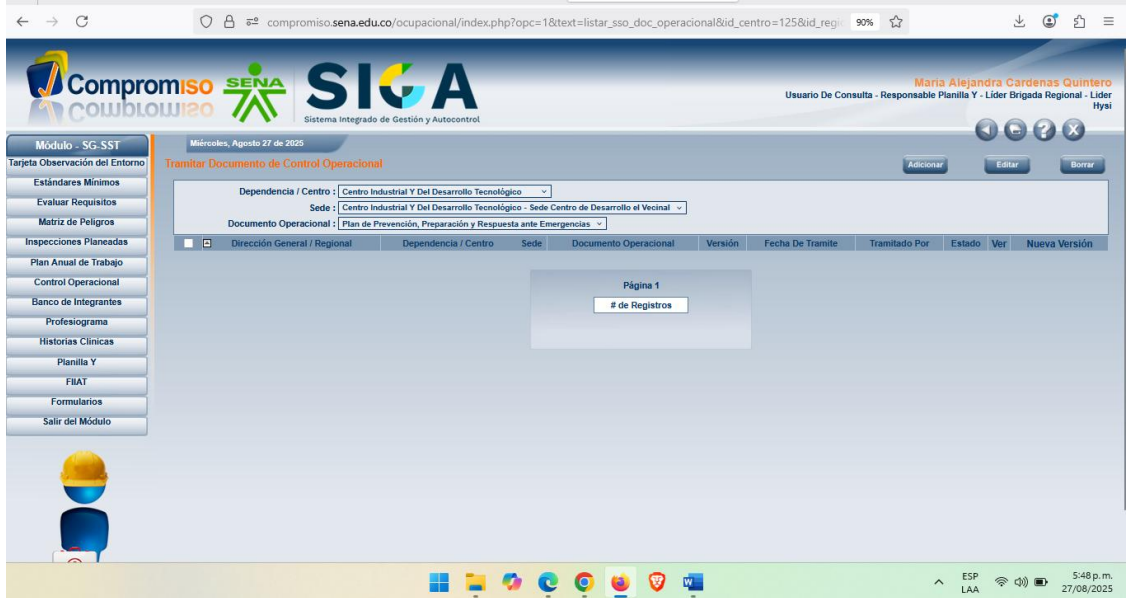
compromiso.sena.edu.co/ocupacional/index.php?opc=1&text=listar_sso_doc_operacional&id_centro=125&id_regi 90%

Compromiso SENA SIGA
Sistema Integrado de Gestión y Autocontrol

Maria Alejandra Cardenas Quintero
Usuario De Consulta - Responsable Planilla Y - Lider Brigada Regional - Lider Hysi

Módulo - SG-SST
Miércoles, Agosto 27 de 2025

Tarjeta Observación del Entorno
Estándares Mínimos
Evaluar Requisitos
Matriz de Peligros
Inspecciones Planeadas
Plan Anual de Trabajo
Control Operacional
Banco de Integrantes
Profesiograma
Historias Clínicas
Planilla Y
FIIAT
Formularios
Salir del Módulo

Tramitar Documento de Control Operacional

Adicionar Editar Borrar

Dependencia / Centro : Centro Industrial Y Del Desarrollo Tecnológico
Sede : Centro Industrial Y Del Desarrollo Tecnológico - Sede Centro de Desarrollo el Vecinal
Documento Operacional : Plan de Prevención, Preparación y Respuesta ante Emergencias

| Dirección General / Regional | Dependencia / Centro | Sede | Documento Operacional | Versión | Fecha De Tramite | Tramitado Por | Estado | Ver | Nueva Versión |
|---|---|---|---|---|---|---|---|---|---|

Página 1
# de Registros

ESP LAA 5:48 p.m. 27/08/2025